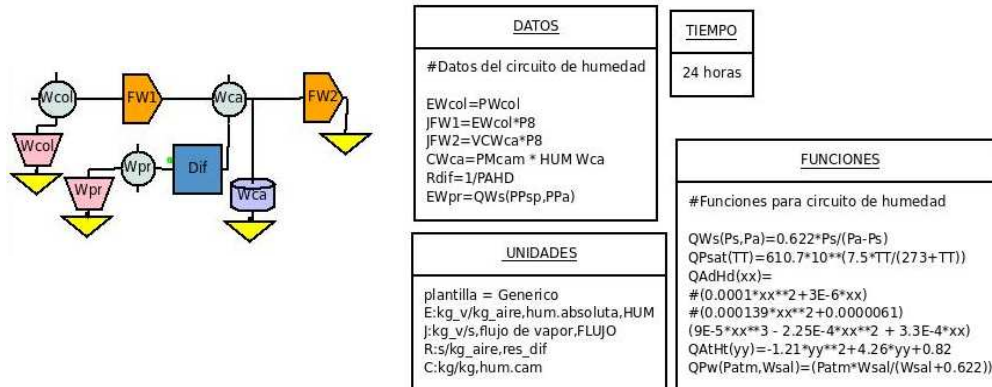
Wcol

FW1

Wca

FW2

Wcol

Wpr

Dif

Wpr

Wca

DATOS

#Datos del circuito de humedad

EWcol=PWcol
JFW1=EWcol*P8
JFW2=VCWca*P8
CWca=PMcam * HUM Wca
Rdif=1/PAHD
EWpr=QWs(PPsp,PPa)

TIEMPO

24 horas

UNIDADES

plantilla = Generico
E:kg_v/kg_aire,hum.absoluta,HUM
J:kg_v/s,flujo de vapor,FLUJO
R:s/kg_aire,res_dif
C:kg/kg,hum.cam

FUNCIONES

#Funciones para circuito de humedad

QWs(Ps,Pa)=0.622*Ps/(Pa-Ps)
QPsat(TT)=610.7*10**(7.5*TT/(273+TT))
QAdHd(xx)=
#(0.0001*xx**2+3E-6*xx)
#(0.000139*xx**2+0.0000061)
(9E-5*xx**3 - 2.25E-4*xx**2 + 3.3E-4*xx)
QAtHt(yy)=-1.21*yy**2+4.26*yy+0.82
QPw(Patm,Wsal)=(Patm*Wsal/(Wsal+0.622))